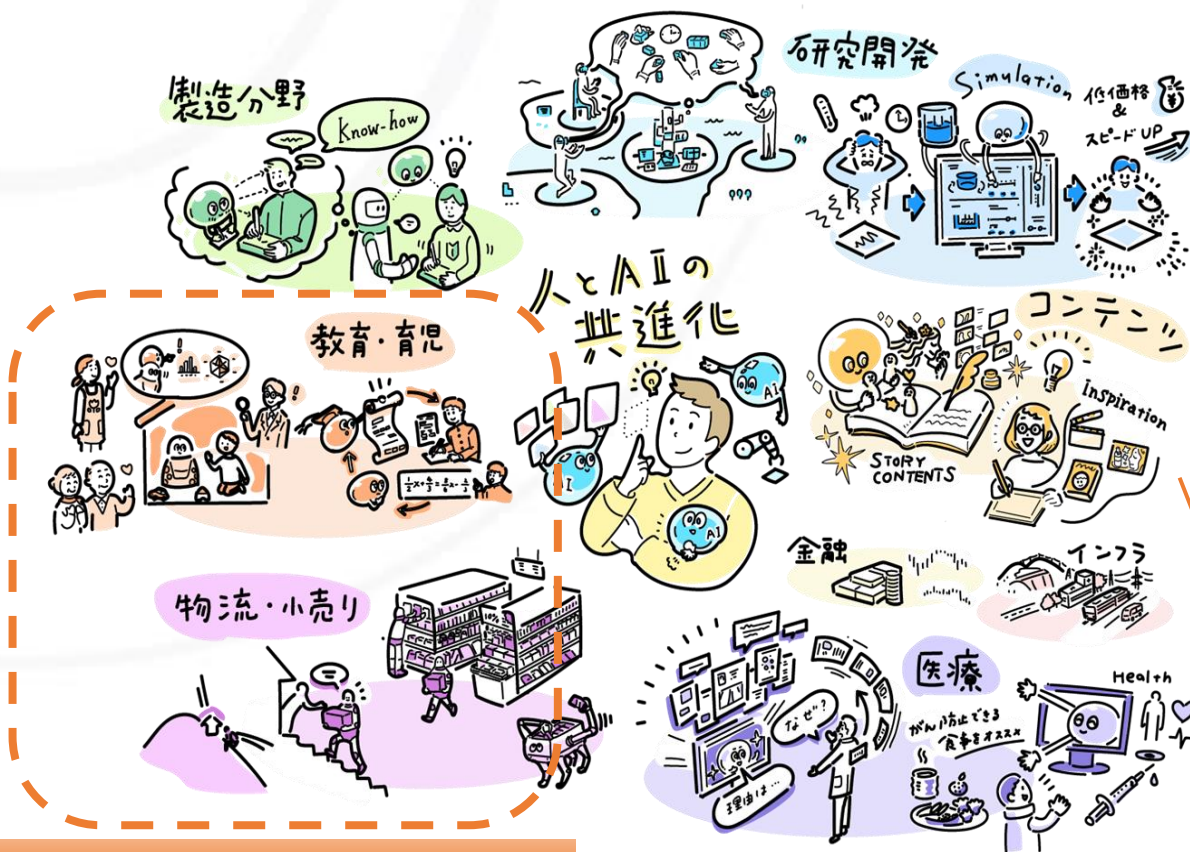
研究開発

製造分野

Know-how

Simulation

低価格
&
スピードUP

人とAIの
共進化

コンテンツ

教育・育児

AI

Inspiration

STORY CONTENTS

I

AI

金融

インフラ

物流・小売り

医療

Health

なぜ?

がん防止できる
食事をオススメ

理由は…